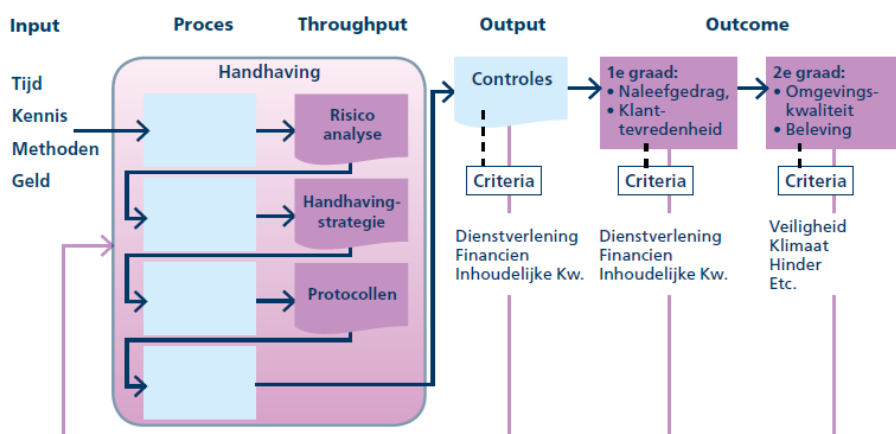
Input

Proces

Throughput

Output

Outcome

Tijd
Kennis
Methoden
Geld

Handhaving

Risico analyse

Handhavingstrategie

Protocollen

Controles

Criteria

Dienstverlening
Financien
Inhoudelijke Kw.

1e graad:
• Naleefgedrag,
• Klanttevredenheid

Criteria

Dienstverlening
Financien
Inhoudelijke Kw.

2e graad:
• Omgevingskwaliteit
• Beleving

Criteria

Veiligheid
Klimaat
Hinder
Etc.